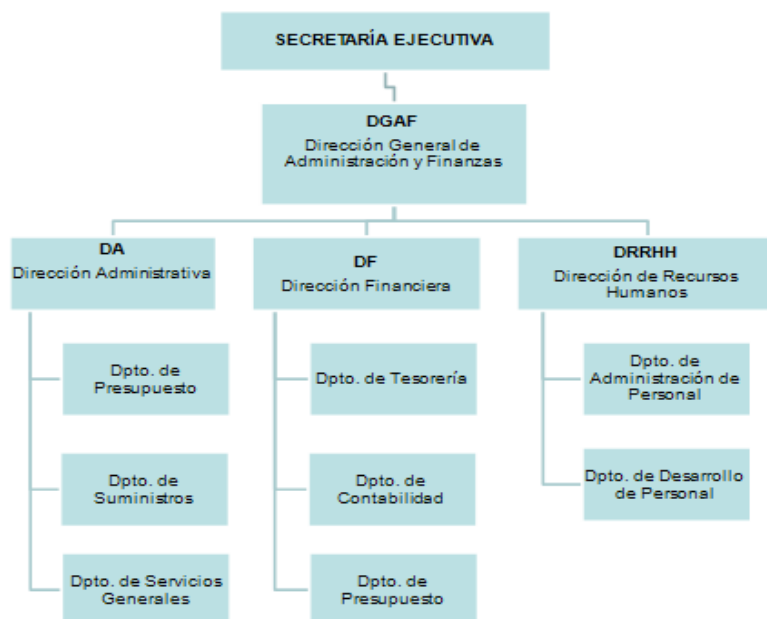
SECRETARÍA EJECUTIVA

DGAF
Dirección General de Administración y Finanzas

DA
Dirección Administrativa

Dpto. de Presupuesto

Dpto. de Suministros

Dpto. de Servicios Generales

DF
Dirección Financiera

Dpto. de Tesorería

Dpto. de Contabilidad

Dpto. de Presupuesto

DRRHH
Dirección de Recursos Humanos

Dpto. de Administración de Personal

Dpto. de Desarrollo de Personal